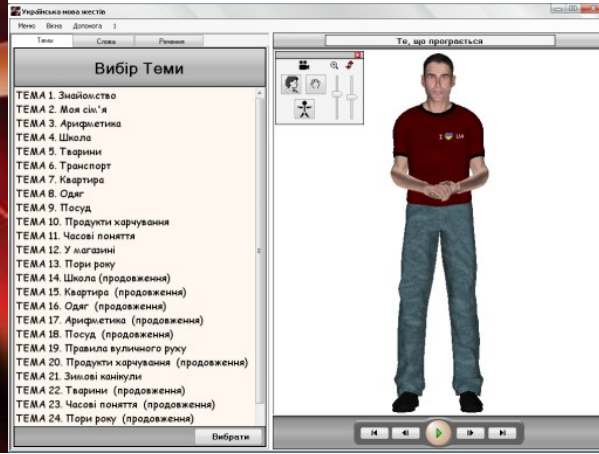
Українська мова жестів

Меню Вікна Допомога ї

Теми Слова Речення

Те, що програється

Вибір Теми

ТЕМА 1. Знайомство
ТЕМА 2. Моя сім'я
ТЕМА 3. Арифметика
ТЕМА 4. Школа
ТЕМА 5. Тварини
ТЕМА 6. Транспорт
ТЕМА 7. Квартира
ТЕМА 8. Одяг
ТЕМА 9. Посуд
ТЕМА 10. Продукти харчування
ТЕМА 11. Часові поняття
ТЕМА 12. У магазині
ТЕМА 13. Пори року
ТЕМА 14. Школа (продовження)
ТЕМА 15. Квартира (продовження)
ТЕМА 16. Одяг (продовження)
ТЕМА 17. Арифметика (продовження)
ТЕМА 18. Посуд (продовження)
ТЕМА 19. Правила вуличного руху
ТЕМА 20. Продукти харчування (продовження)
ТЕМА 21. Зимові канікули
ТЕМА 22. Тварини (продовження)
ТЕМА 23. Часові поняття (продовження)
ТЕМА 24. Пори року (продовження)

Вибрати

I UA